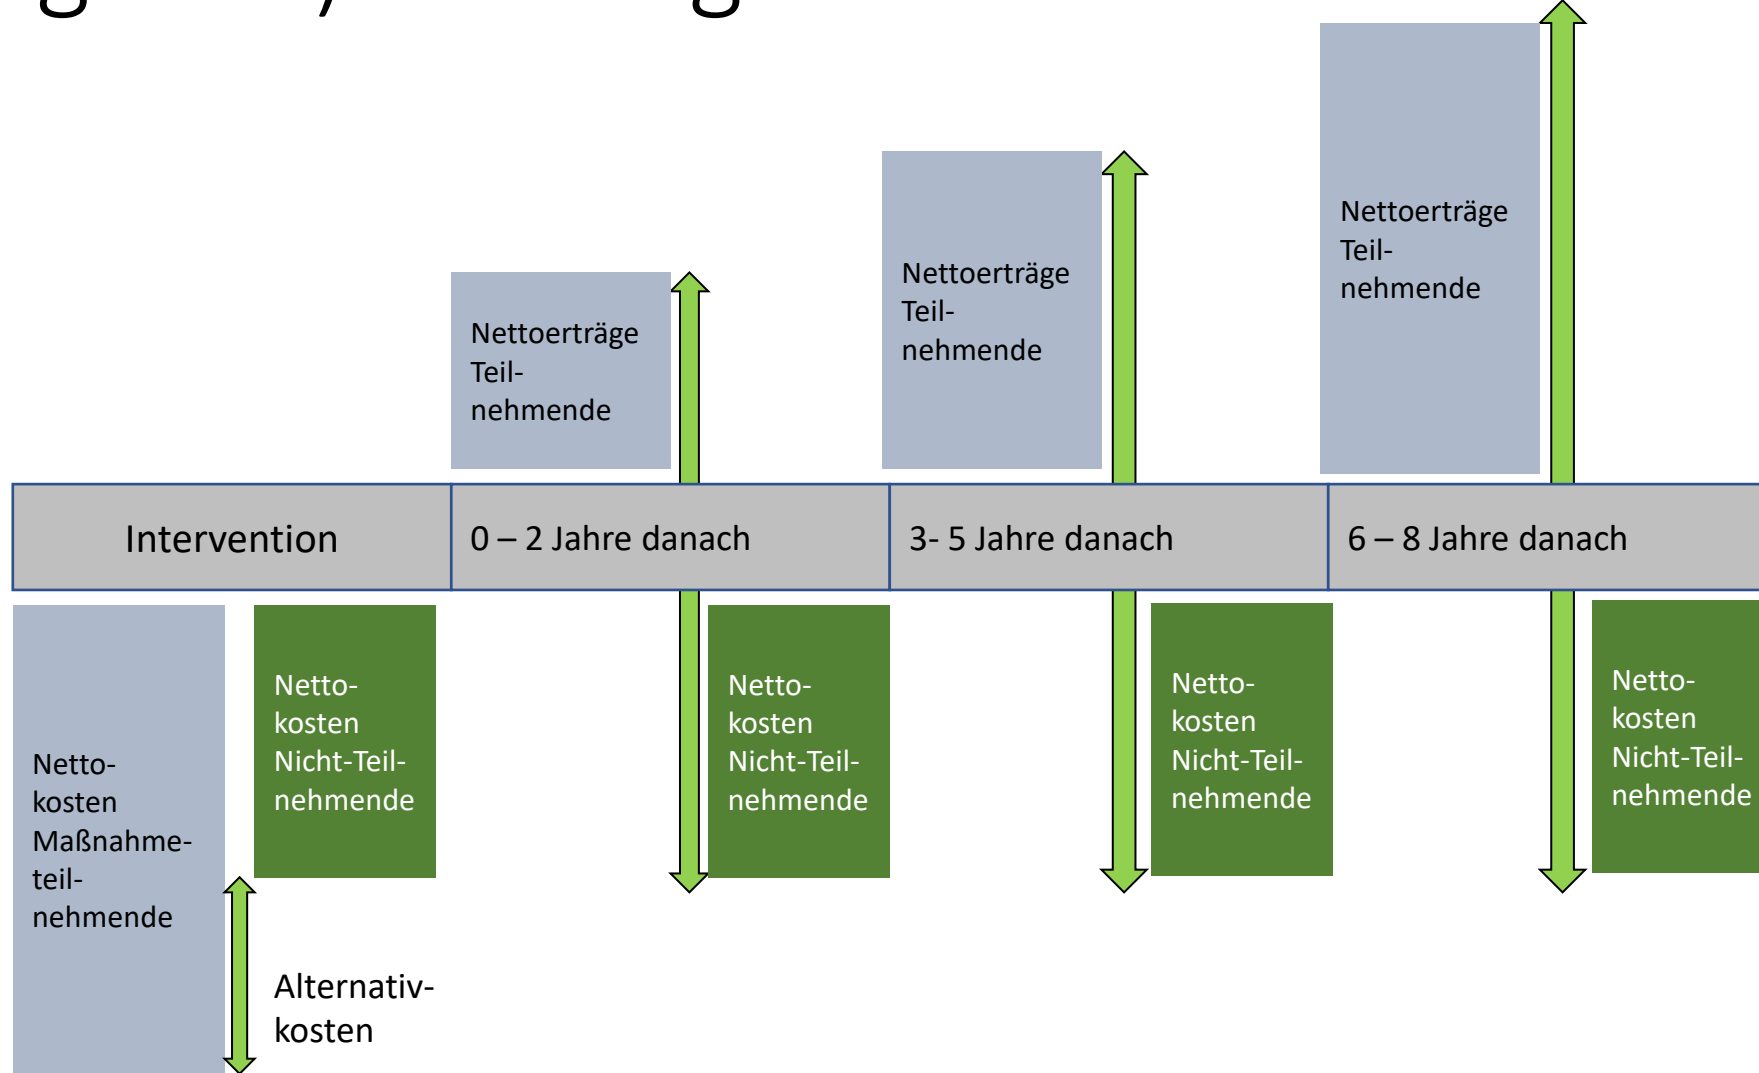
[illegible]

Nettoerträge Teilnehmende

Nettoerträge Teilnehmende

Nettoerträge Teilnehmende

| Intervention | 0 – 2 Jahre danach | 3- 5 Jahre danach | 6 – 8 Jahre danach |
|---|---|---|---|

Nettokosten Maßnahmeteilnehmende

Nettokosten Nicht-Teilnehmende

Alternativkosten

Nettokosten Nicht-Teilnehmende

Nettokosten Nicht-Teilnehmende

Nettokosten Nicht-Teilnehmende